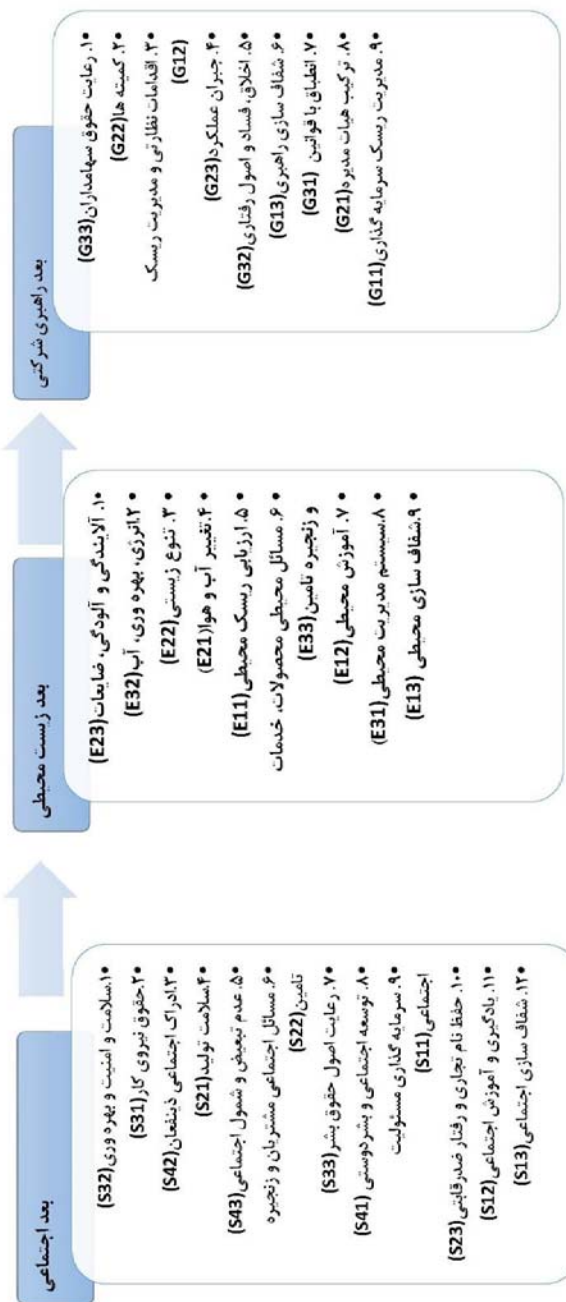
بعد اجتماعی

• ۱.سلامت و امنیت و بهره وری (S32)
• ۲.حقوق نیروی کار (S31)
• ۳.ادراک اجتماعی ذینفعان (S42)
• ۴.سلامت تولید (S21)
• ۵. عدم تبعیض و شمول اجتماعی (S43)
• ۶. مسائل اجتماعی مشتریان و زنجیره تامین (S22)
• ۷. رعایت اصول حقوق بشر (S33)
• ۸. توسعه اجتماعی و بشردوستی (S41)
• ۹. سرمایه گذاری مسئولیت اجتماعی (S11)
• ۱۰. حفظ نام تجاری و رفتار ضدرقابتی (S23)
• ۱۱. یادگیری و آموزش اجتماعی (S12)
• ۱۲. شفاف سازی اجتماعی (S13)

بعد زیست محیطی

• ۱. آلایندگی و آلودگی، ضایعات (E23)
• ۲.انرژی، بهره وری، آب (E32)
• ۳. تنوع زیستی (E22)
• ۴.تغییر آب و هوا (E21)
• ۵. ارزیابی ریسک محیطی (E11)
• ۶. مسائل محیطی محصولات، خدمات و زنجیره تامین (E33)
• ۷. آموزش محیطی (E12)
• ۸.سیستم مدیریت محیطی (E31)
• ۹.شفاف سازی محیطی (E13)

بعد راهبری شرکتی

• ۱. رعایت حقوق سهامداران (G33)
• ۲. کمیته ها (G22)
• ۳. اقدامات نظارتی و مدیریت ریسک (G12)
• ۴. جبران عملکرد (G23)
• ۵. اخلاق، فساد و اصول رفتاری (G32)
• ۶. شفاف سازی راهبری (G13)
• ۷. انطباق با قوانین (G31)
• ۸. ترکیب هیات مدیره (G21)
• ۹. مدیریت ریسک سرمایه گذاری (G11)